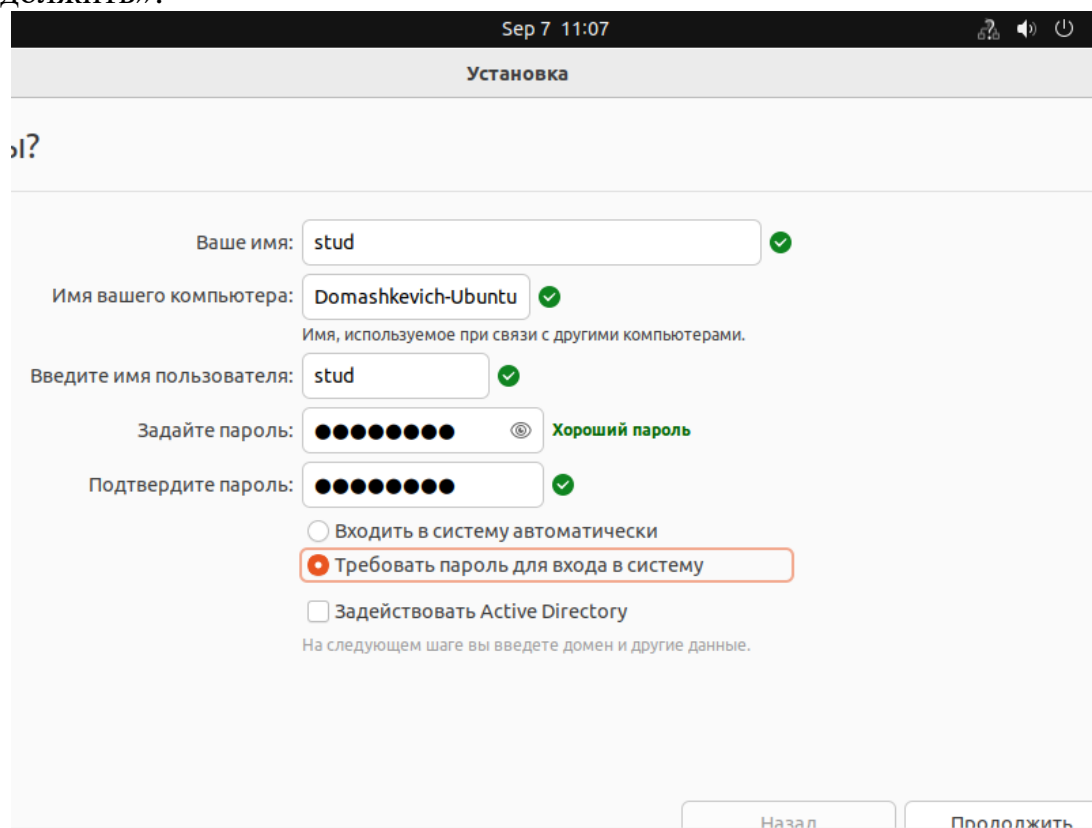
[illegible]должить».

Sep 7 11:07

Установка

ы?

Ваше имя: stud

Имя вашего компьютера: Domashkevich-Ubuntu

Имя, используемое при связи с другими компьютерами.

Введите имя пользователя: stud

Задайте пароль: ●●●●●●●● Хороший пароль

Подтвердите пароль: ●●●●●●●●

Входить в систему автоматически

Требовать пароль для входа в систему

Задействовать Active Directory

На следующем шаге вы введете домен и другие данные.

Назад

Продолжить